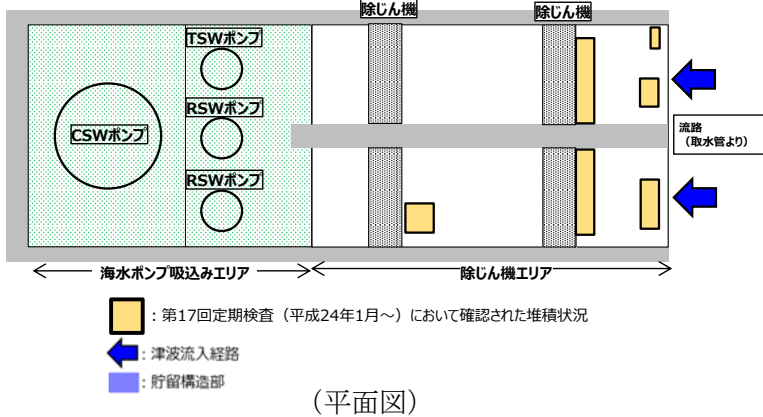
除じん機
除じん機
TSWポンプ
RSWポンプ
CSWポンプ
RSWポンプ
流路
（取水管より）
海水ポンプ吸込みエリア
除じん機エリア

：第17回定期検査（平成24年1月～）において確認された堆積状況
：津波流入経路
：貯留構造部

（平面図）